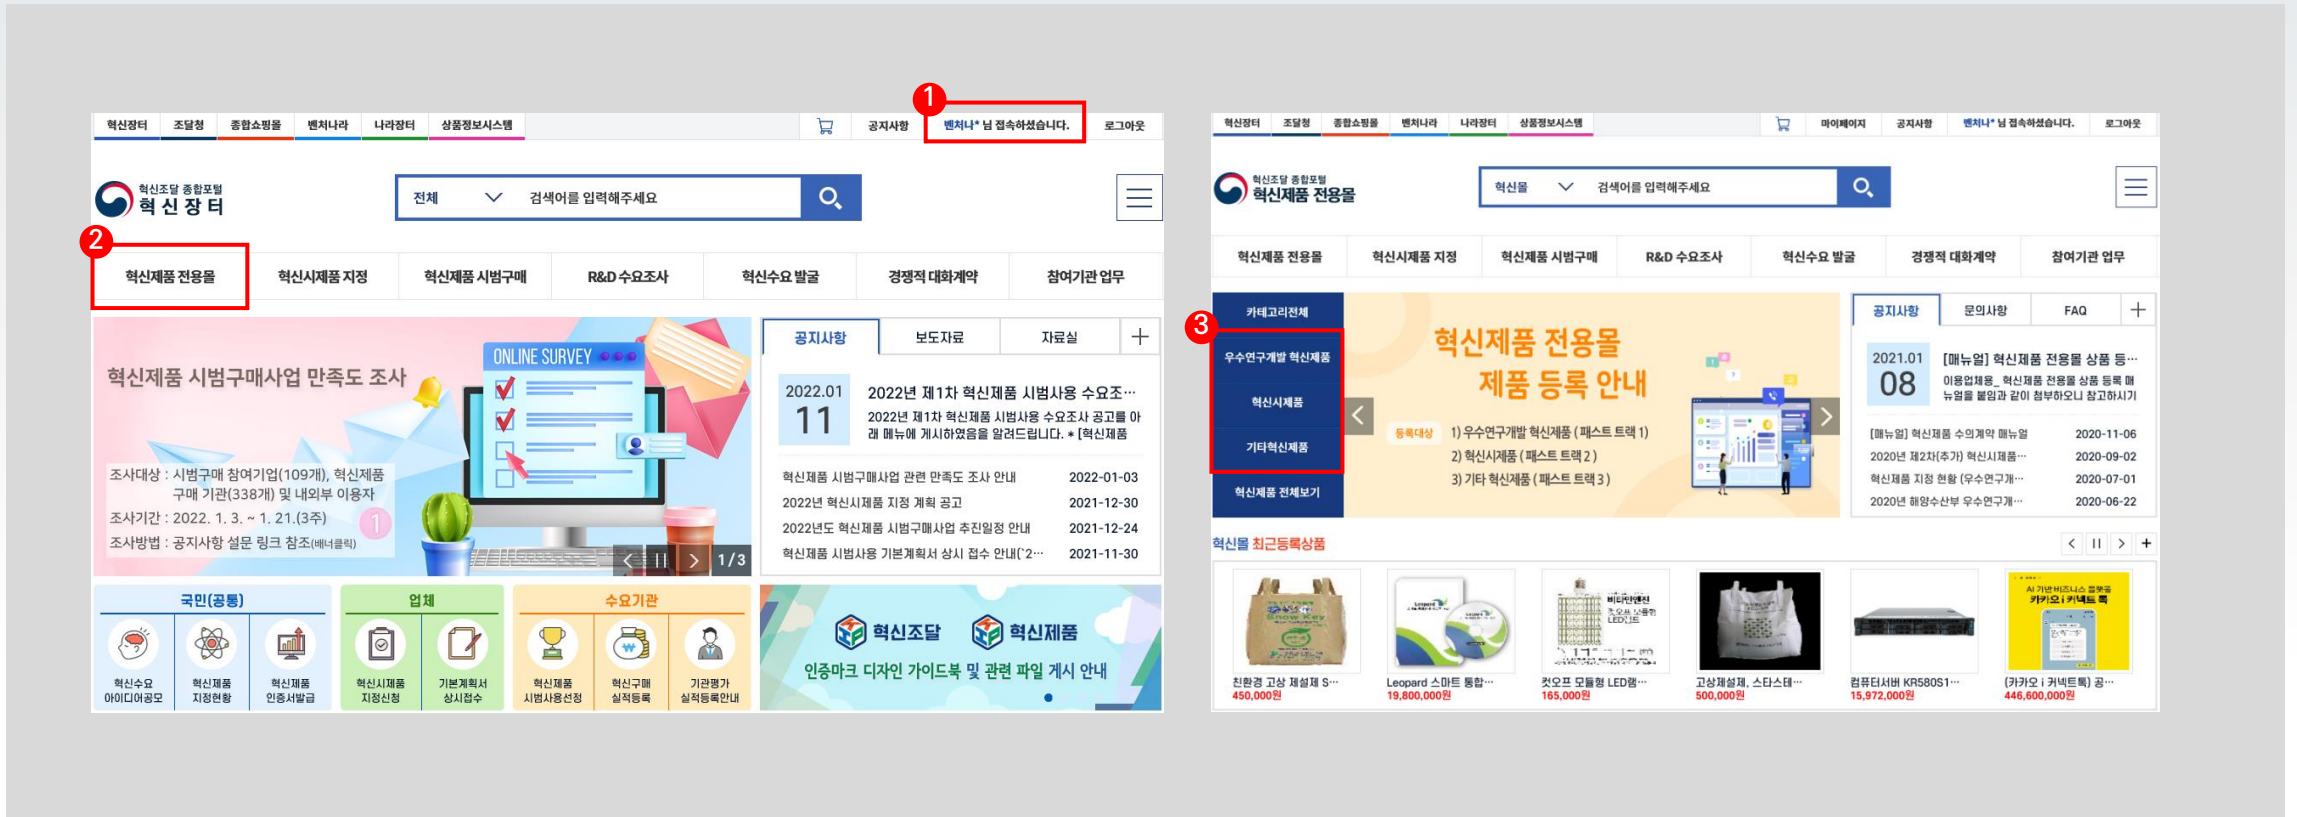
혁신장터 조달청 종합쇼핑몰 벤처나라 나라장터 상품정보시스템

공지사항 벤처나라* 님 접속하셨습니다. 로그아웃

1

혁신조달 종합포털
혁신장터

전체 검색어를 입력해주세요

2

혁신제품 전용몰 | 혁신시제품 지정 | 혁신제품 시범구매 | R&D 수요조사 | 혁신수요 발굴 | 경쟁적 대화계약 | 참여기관 업무

혁신제품 시범구매사업 만족도 조사

ONLINE SURVEY

조사대상 : 시범구매 참여기업(109개), 혁신제품 구매 기관(338개) 및 내외부 이용자
조사기간 : 2022. 1. 3. ~ 1. 21.(3주)
조사방법 : 공지사항 설문 링크 참조(배너클릭)

1/3

공지사항 | 보도자료 | 자료실 | +

2022.01
11
2022년 제1차 혁신제품 시범사용 수요조…
2022년 제1차 혁신제품 시범사용 수요조사 공고를 아래 메뉴에 게시하였음을 알려드립니다. * [혁신제품

혁신제품 시범구매사업 관련 만족도 조사 안내 2022-01-03
2022년 혁신시제품 지정 계획 공고 2021-12-30
2022년도 혁신제품 시범구매사업 추진일정 안내 2021-12-24
혁신제품 시범사용 기본계획서 상시 접수 안내('2… 2021-11-30

국민(공통)
혁신수요 아이디어공모
혁신제품 지정현황
혁신제품 인증서발급

업체
혁신시제품 지정신청
기본계획서 상시접수

수요기관
혁신제품 시범사용선정
혁신구매 실적등록
기관평가 실적등록안내

혁신조달 혁신제품
인증마크 디자인 가이드북 및 관련 파일 게시 안내

혁신장터 조달청 종합쇼핑몰 벤처나라 나라장터 상품정보시스템

마이페이지 공지사항 벤처나라* 님 접속하셨습니다. 로그아웃

혁신조달 종합포털
혁신제품 전용몰

혁신몰 검색어를 입력해주세요

혁신제품 전용몰 | 혁신시제품 지정 | 혁신제품 시범구매 | R&D 수요조사 | 혁신수요 발굴 | 경쟁적 대화계약 | 참여기관 업무

카테고리전체
3
우수연구개발 혁신제품
혁신시제품
기타혁신제품
혁신제품 전체보기

혁신제품 전용몰
제품 등록 안내

등록대상 1) 우수연구개발 혁신제품 (패스트 트랙 1)
2) 혁신시제품 (패스트 트랙 2)
3) 기타 혁신제품 (패스트 트랙 3)

공지사항 | 문의사항 | FAQ | +

2021.01
08
[매뉴얼] 혁신제품 전용몰 상품 등…
이용업체용_ 혁신제품 전용몰 상품 등록 매뉴얼을 붙임과 같이 첨부하오니 참고하시기

[매뉴얼] 혁신제품 수의계약 매뉴얼 2020-11-06
2020년 제2차(추가) 혁신시제품… 2020-09-02
혁신제품 지정 현황 (우수연구개… 2020-07-01
2020년 해양수산부 우수연구개… 2020-06-22

혁신몰 최근등록상품

친환경 고상 제설제 S… 450,000원
Leopard 스마트 통합… 19,800,000원
컷오프 모듈형 LED램… 165,000원
고상제설제, 스타스대… 500,000원
컴퓨터서버 KR580S1… 15,972,000원
(카카오 i 커넥트톡) 공… 446,600,000원